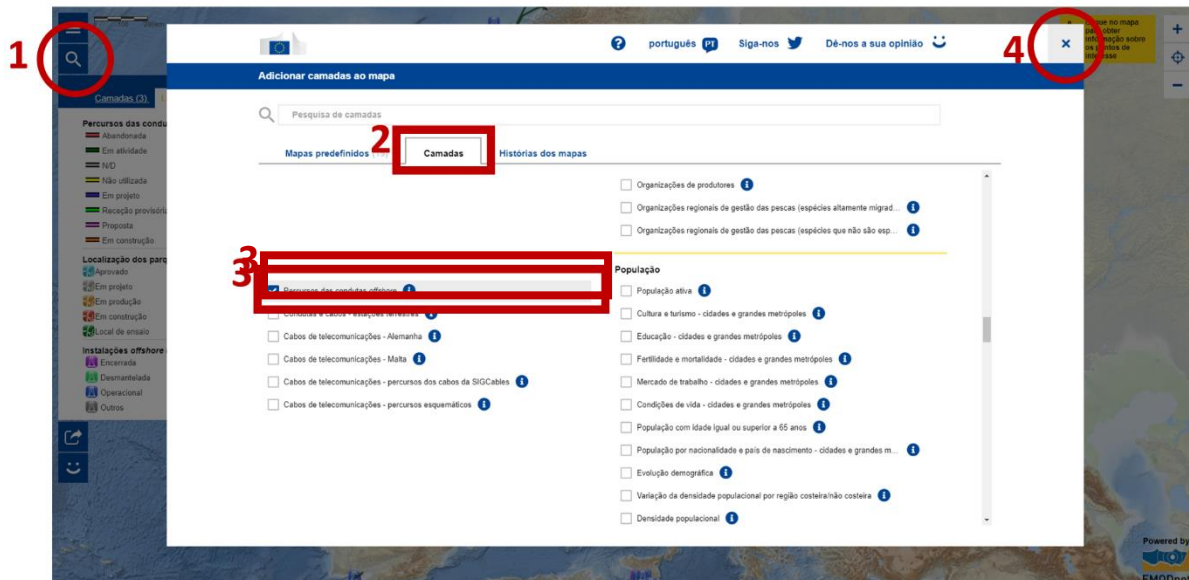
1

Camadas (3)

Percursos das condu
Abandonada
Em atividade
N/D
Não utilizada
Em projeto
Receção provisória
Proposta
Em construção

Localização dos parq
Aprovado
Em projeto
Em produção
Em construção
Local de ensaio

Instalações offshore
Encerrada
Desmantelada
Operacional
Outros

português PT Siga-nos Dê-nos a sua opinião

4

×

Adicionar camadas ao mapa

Pesquisa de camadas

2

Mapas predefinidos Camadas Histórias dos mapas

3

3

Percursos das condutas offshore

Condutas e cabos - estações terrestres

Cabos de telecomunicações - Alemanha

Cabos de telecomunicações - Malta

Cabos de telecomunicações - percursos dos cabos da SIGCables

Cabos de telecomunicações - percursos esquemáticos

Organizações de produtores

Organizações regionais de gestão das pescas (espécies altamente migrad...

Organizações regionais de gestão das pescas (espécies que não são esp...

População

População ativa

Cultura e turismo - cidades e grandes metrópoles

Educação - cidades e grandes metrópoles

Fertilidade e mortalidade - cidades e grandes metrópoles

Mercado de trabalho - cidades e grandes metrópoles

Condições de vida - cidades e grandes metrópoles

População com idade igual ou superior a 65 anos

População por nacionalidade e país de nascimento - cidades e grandes m...

Evolução demográfica

Variação da densidade populacional por região costeira/não costeira

Densidade populacional

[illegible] no mapa para obter informação sobre os pontos de interesse

Powered by
EMODnet